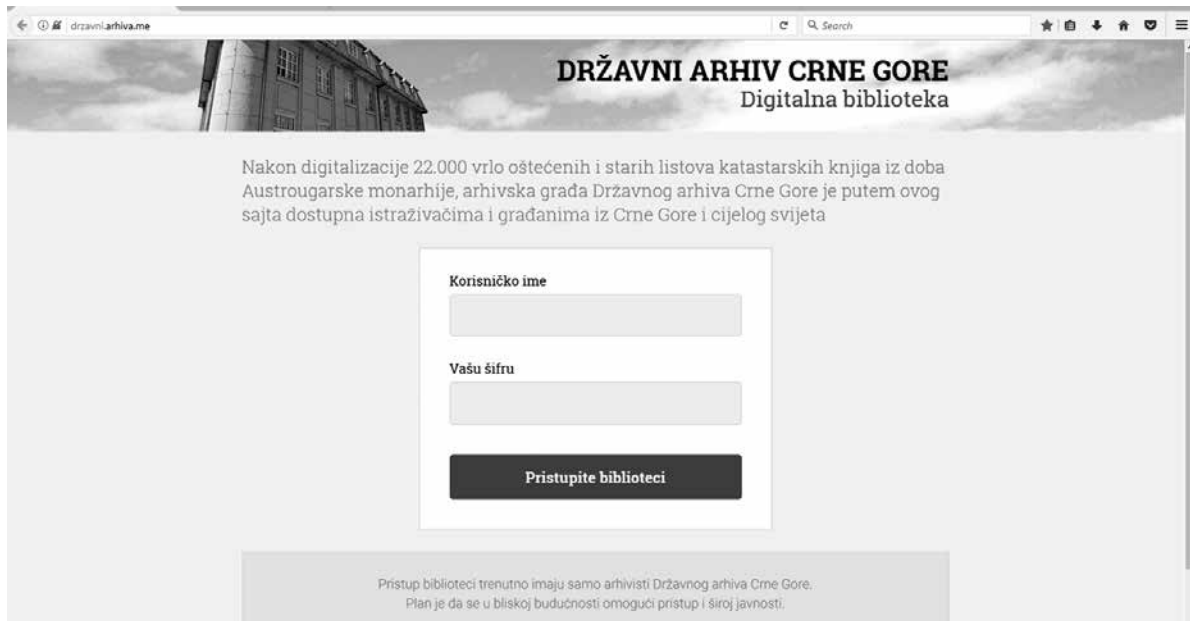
drzavni.arhiva.me

Search

DRŽAVNI ARHIV CRNE GORE
Digitalna biblioteka

Nakon digitalizacije 22.000 vrlo oštećenih i starih listova katastarskih knjiga iz doba Austrougarske monarhije, arhivska građa Državnog arhiva Crne Gore je putem ovog sajta dostupna istraživačima i građanima iz Crne Gore i cijelog svijeta

Korisničko ime

Vašu šifru

Pristupite biblioteci

Pristup biblioteci trenutno imaju samo arhivisti Državnog arhiva Crne Gore.
Plan je da se u bliskoj budućnosti omogući pristup i široj javnosti.